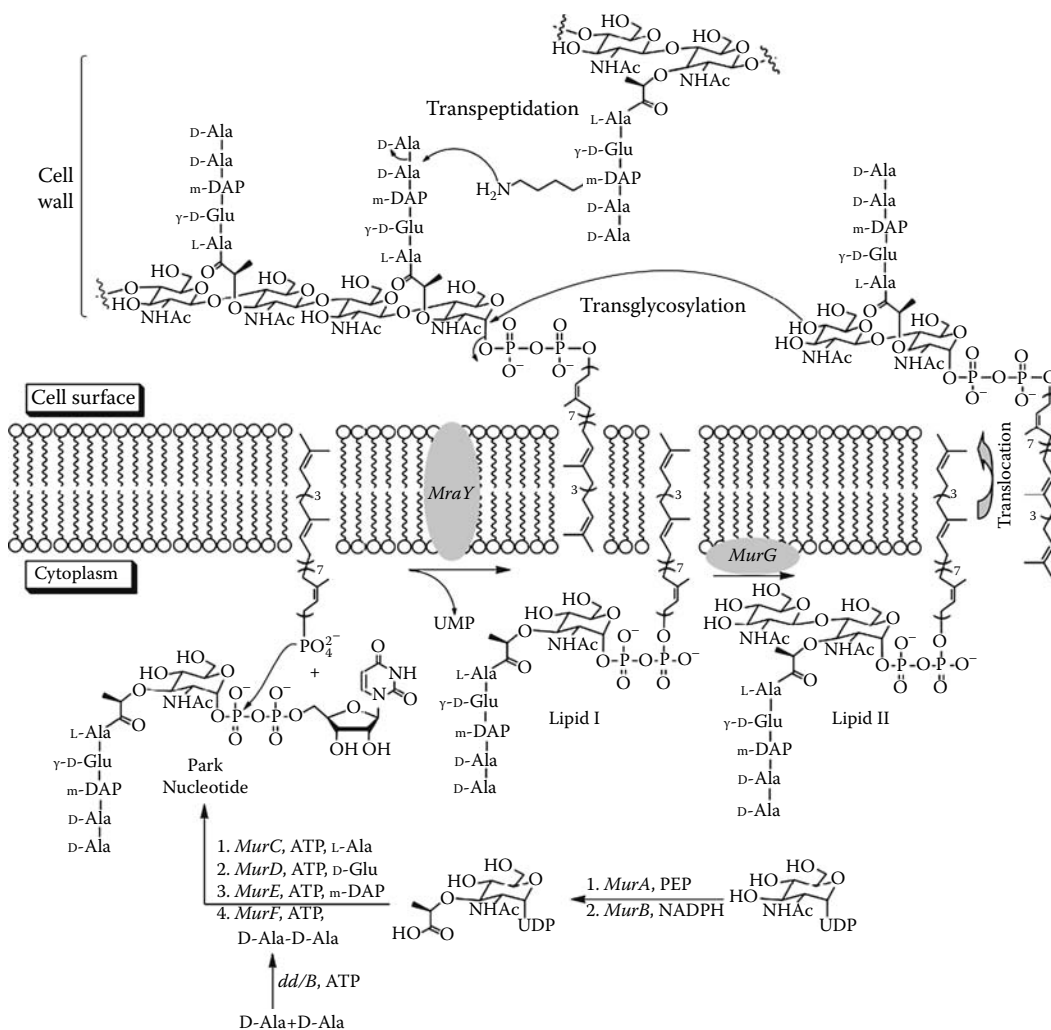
Cell wall

Transpeptidation

D-Ala
D-Ala
m-DAP
γ-D-Glu
L-Ala

D-Ala
D-Ala
m-DAP
γ-D-Glu
L-Ala

HO O HO O
HO NHAc O NHAc O
L-Ala
γ-D-Glu
m-DAP
D-Ala
D-Ala

$H_2N$

D-Ala
D-Ala
m-DAP
γ-D-Glu
L-Ala

HO O HO O HO O HO O
HO NHAc O NHAc HO NHAc O NHAc

Transglycosylation

O O
O-P-O-P-O
$O^-$ $O^-$

7

HO O HO O
HO NHAc O NHAc
O O
O-P-O-P-O
$O^-$ $O^-$

Cell surface

MraY

3

3

3

Translocation

7

3

Cytoplasm

MurG

7

7

UMP

$PO_4^{2-}$
+

O
NH
N O

HO O
O NHAc O
$O^-$ $O^-$
O-P-O-P-O
O O
OH OH

L-Ala
γ-D-Glu
m-DAP
D-Ala
D-Ala

Park Nucleotide

HO O
O NHAc O
$O^-$ $O^-$
O-P-O-P-$O^-$
O O

L-Ala
γ-D-Glu
m-DAP
D-Ala
D-Ala

Lipid I

HO O HO O
HO NHAc O NHAc O
$O^-$ $O^-$
O-P-O-P-$O^-$
O O

L-Ala
γ-D-Glu
m-DAP
D-Ala
D-Ala

Lipid II

1. MurC, ATP, L-Ala
2. MurD, ATP, D-Glu
3. MurE, ATP, m-DAP
4. MurF, ATP, D-Ala-D-Ala

HO O
O NHAc
HO O UDP

1. MurA, PEP
2. MurB, NADPH

HO O
HO NHAc
UDP

dd/B, ATP

D-Ala+D-Ala